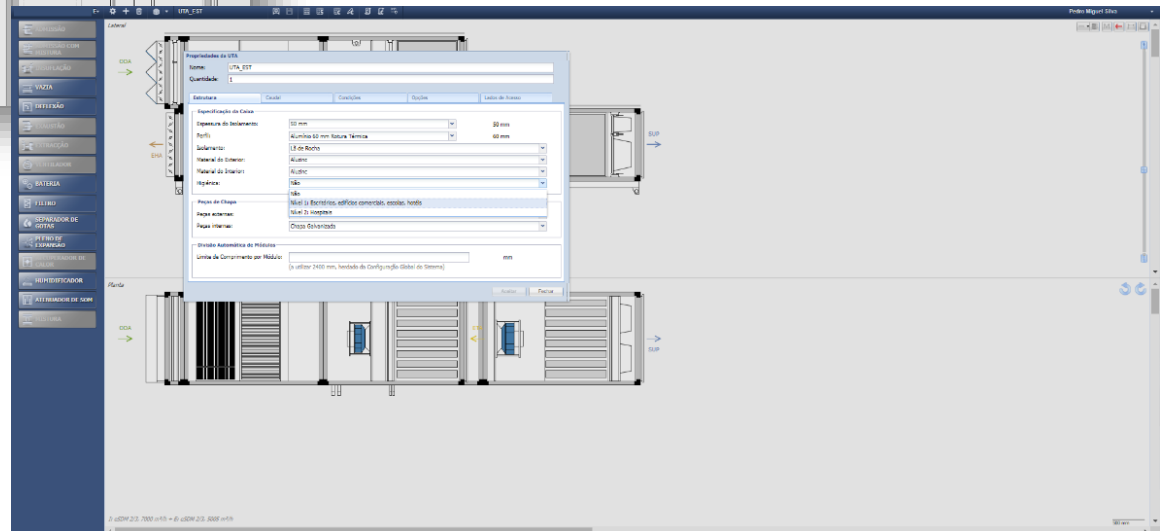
UTA_EST

Pedro Miguel Silva

ADMISSÃO
ADMISSÃO COM MISTURA
RECUPERAÇÃO
VAZIA
DIFUSÃO
REGISTRO
EXTRAÇÃO
VENTILADOR
BATERIA
FILTRO
SEPARADOR DE GOTAS
FILTRO DE EXPANSÃO
HUMIDIFICADOR DE VAPOR
HUMIDIFICADOR
ATENUADOR DE SOM
ROTURA

Lateral

ODA

EHA

SUP

Propriedades da UTA

Nome: UTA_EST

Quantidade: 1

| Estrutura | Caudal | Condições | Opções | Lados de Acesso |
|---|---|---|---|---|

Especificação da Caixa

Espessura do Isolamento: 50 mm 50 mm

Perfil: Alumínio 50 mm Rotura Térmica 60 mm

Isolamento: Lã de Rocha

Material do Exterior: Aluzinc

Material do Interior: Aluzinc

Higiénica: Não

Não
Nível 1: Escritórios, edifícios comerciais, escolas, hotéis
Nível 2: Hospitais

Peças de Chapa

Peças externas:

Peças internas: Chapa Galvanizada

Divisão Automática de Módulos

Limite de Comprimento por Módulo: mm

(a utilizar 2400 mm, herdado da Configuração Global do Sistema)

Aceitar Fechar

Planta

ODA

ETA

SUP

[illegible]